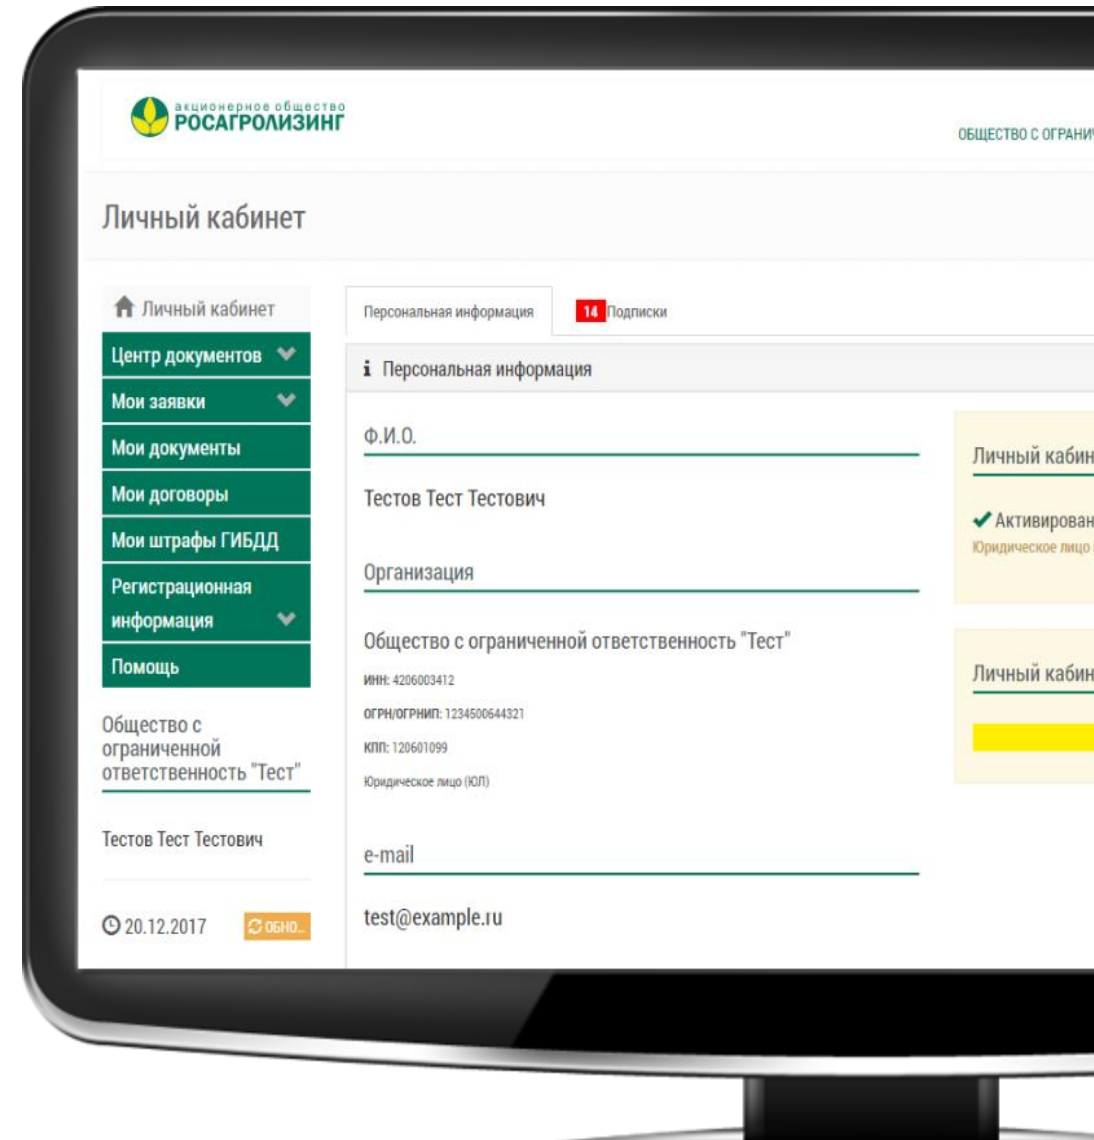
акционерное общество
РОСАГРОЛИЗИНГ

ОБЩЕСТВО С ОГРАНИ

Личный кабинет

Личный кабинет
Центр документов
Мои заявки
Мои документы
Мои договоры
Мои штрафы ГИБДД
Регистрационная информация
Помощь

Общество с ограниченной ответственность "Тест"

Тестов Тест Тестович

20.12.2017 ОБНО...

Персональная информация
14 Подписки

Персональная информация

Ф.И.О.

Тестов Тест Тестович

Организация

Общество с ограниченной ответственность "Тест"

ИНН: 4206003412

ОГРН/ОГРНИП: 1234500644321

КПП: 120601099

Юридическое лицо (ЮЛ)

e-mail

test@example.ru

Личный кабин

Активирован
Юридическое лицо

Личный кабин